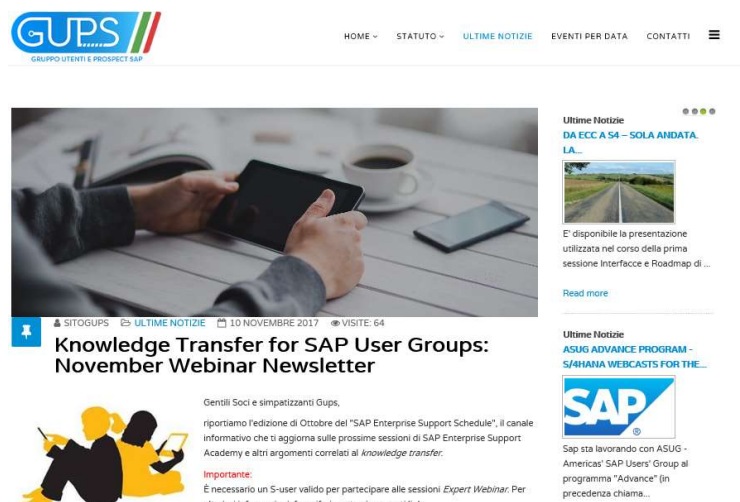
GUPS
GRUPPO UTENTI E PROSPECT SAP

HOME STATUTO ULTIME NOTIZIE EVENTI PER DATA CONTATTI

SITOGUPS ULTIME NOTIZIE 10 NOVEMBRE 2017 VISITE: 64

Knowledge Transfer for SAP User Groups: November Webinar Newsletter

Gentili Soci e simpatizzanti Gups,

riportiamo l'edizione di Ottobre del "SAP Enterprise Support Schedule", il canale informativo che ti aggiorna sulle prossime sessioni di SAP Enterprise Support Academy e altri argomenti correlati al *knowledge transfer*.

Importante:

È necessario un S-user valido per partecipare alle sessioni *Expert Webinar*. Per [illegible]

Ultime Notizie
DA ECC A S4 – SOLA ANDATA. LA...

E' disponibile la presentazione utilizzata nel corso della prima sessione Interfacce e Roadmap di ...

Read more

Ultime Notizie
ASUG ADVANCE PROGRAM - S/4HANA WEBCASTS FOR THE...

SAP

Sap sta lavorando con ASUG - Americas' SAP Users' Group al programma "Advance" (in precedenza chiama...